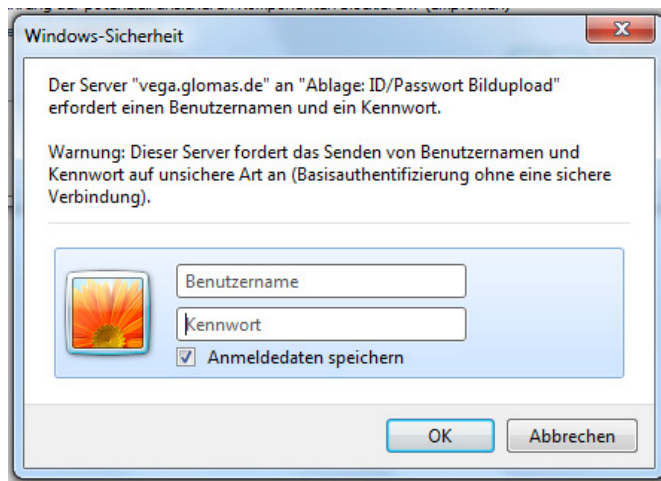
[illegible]

Windows-Sicherheit

Der Server "vega.glomas.de" an "Ablage: ID/Passwort Bildupload" erfordert einen Benutzernamen und ein Kennwort.

Warnung: Dieser Server fordert das Senden von Benutzernamen und Kennwort auf unsichere Art an (Basisauthentifizierung ohne eine sichere Verbindung).

Benutzername

Kennwort

Anmeldedaten speichern

OK

Abbrechen